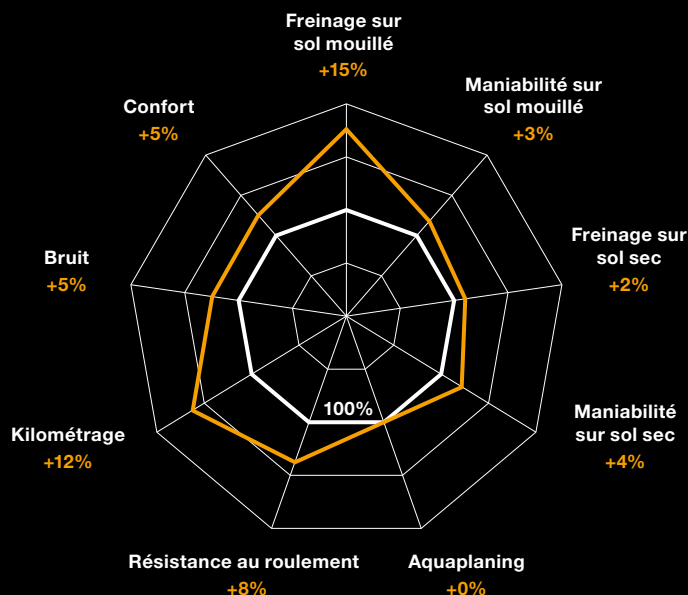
Freinage sur sol mouillé
+15%

Maniabilité sur sol mouillé
+3%

Freinage sur sol sec
+2%

Maniabilité sur sol sec
+4%

Aquaplaning
+0%

Résistance au roulement
+8%

Kilométrage
+12%

Bruit
+5%

Confort
+5%

100%